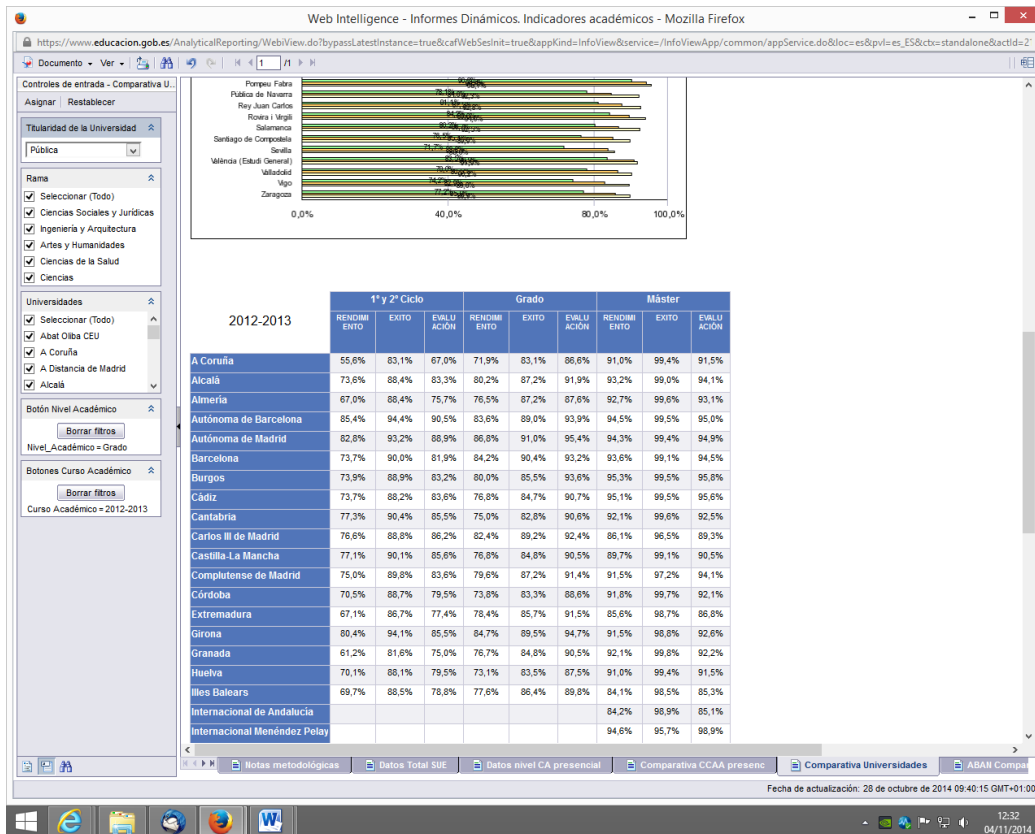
Web Intelligence - Informes Dinámicos. Indicadores académicos - Mozilla Firefox

https://www.educacion.gob.es/AnalyticalReporting/WebiView.do?bypassLatestInstance=true&cafWebSesInit=true&appKind=InfoView&service=/InfoViewApp/common/appService.do&loc=es&pvl=es_ES&ctx=standalone&actId=2

Documento Ver 1 /1

Controles de entrada - Comparativa U...
Asignar | Restablecer

Titularidad de la Universidad
Pública

Rama
Seleccionar (Todo)
Ciencias Sociales y Jurídicas
Ingeniería y Arquitectura
Artes y Humanidades
Ciencias de la Salud
Ciencias

Universidades
Seleccionar (Todo)
Abat Oliba CEU
A Coruña
A Distancia de Madrid
Alcalá

Botón Nivel Académico
Borrar filtros
Nivel_Académico = Grado

Botones Curso Académico
Borrar filtros
Curso Académico = 2012-2013

Pompeu Fabra
Pública de Navarra
Rey Juan Carlos
Rovira i Virgili
Salamanca
Santiago de Compostela
Sevilla
València (Estudi General)
Valladolid
Vigo
Zaragoza

0,0% 40,0% 80,0% 100,0%

| 2012-2013 | 1º y 2º Ciclo RENDIMIENTO | EXITO | EVALUACIÓN | Grado RENDIMIENTO | EXITO | EVALUACIÓN | Máster RENDIMIENTO | EXITO | EVALUACIÓN |
|---|---|---|---|---|---|---|---|---|---|
| A Coruña | 55,6% | 83,1% | 67,0% | 71,9% | 83,1% | 86,6% | 91,0% | 99,4% | 91,5% |
| Alcalá | 73,6% | 88,4% | 83,3% | 80,2% | 87,2% | 91,9% | 93,2% | 99,0% | 94,1% |
| Almería | 67,0% | 88,4% | 75,7% | 76,5% | 87,2% | 87,6% | 92,7% | 99,6% | 93,1% |
| Autónoma de Barcelona | 85,4% | 94,4% | 90,5% | 83,6% | 89,0% | 93,9% | 94,5% | 99,5% | 95,0% |
| Autónoma de Madrid | 82,8% | 93,2% | 88,9% | 86,8% | 91,0% | 95,4% | 94,3% | 99,4% | 94,9% |
| Barcelona | 73,7% | 90,0% | 81,9% | 84,2% | 90,4% | 93,2% | 93,6% | 99,1% | 94,5% |
| Burgos | 73,9% | 88,9% | 83,2% | 80,0% | 85,5% | 93,6% | 95,3% | 99,5% | 95,8% |
| Cádiz | 73,7% | 88,2% | 83,6% | 76,8% | 84,7% | 90,7% | 95,1% | 99,5% | 95,6% |
| Cantabria | 77,3% | 90,4% | 85,5% | 75,0% | 82,8% | 90,6% | 92,1% | 99,6% | 92,5% |
| Carlos III de Madrid | 76,6% | 88,8% | 86,2% | 82,4% | 89,2% | 92,4% | 86,1% | 96,5% | 89,3% |
| Castilla-La Mancha | 77,1% | 90,1% | 85,6% | 76,8% | 84,8% | 90,5% | 89,7% | 99,1% | 90,5% |
| Complutense de Madrid | 75,0% | 89,8% | 83,6% | 79,6% | 87,2% | 91,4% | 91,5% | 97,2% | 94,1% |
| Córdoba | 70,5% | 88,7% | 79,5% | 73,8% | 83,3% | 88,6% | 91,8% | 99,7% | 92,1% |
| Extremadura | 67,1% | 86,7% | 77,4% | 78,4% | 85,7% | 91,5% | 85,6% | 98,7% | 86,8% |
| Girona | 80,4% | 94,1% | 85,5% | 84,7% | 89,5% | 94,7% | 91,5% | 98,8% | 92,6% |
| Granada | 61,2% | 81,6% | 75,0% | 76,7% | 84,8% | 90,5% | 92,1% | 99,8% | 92,2% |
| Huelva | 70,1% | 88,1% | 79,5% | 73,1% | 83,5% | 87,5% | 91,0% | 99,4% | 91,5% |
| Illes Balears | 69,7% | 88,5% | 78,8% | 77,6% | 86,4% | 89,8% | 84,1% | 98,5% | 85,3% |
| Internacional de Andalucía | | | | | | | 84,2% | 98,9% | 85,1% |
| Internacional Menéndez Pelay | | | | | | | 94,6% | 95,7% | 98,9% |

Notas metodológicas | Datos Total SUE | Datos nivel CA presencial | Comparativa CCAA presenc | Comparativa Universidades | ABAN Compar

Fecha de actualización: 28 de octubre de 2014 09:40:15 GMT+01:00

12:32
04/11/2014